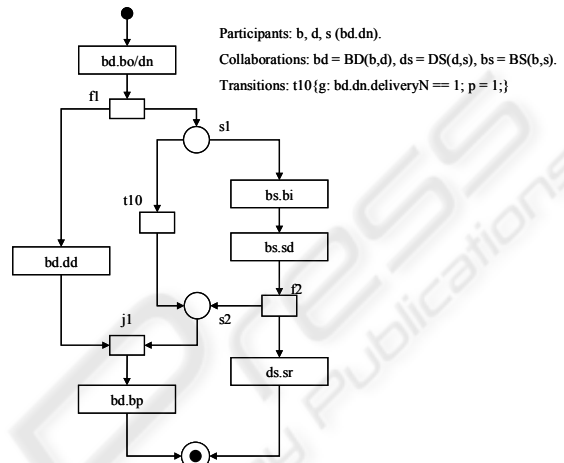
Participants: b, d, s (bd.dn).

Collaborations: bd = BD(b,d), ds = DS(d,s), bs = BS(b,s).

Transitions: t10{g: bd.dn.deliveryN == 1; p = 1;}

bd.bo/dn

f1

s1

t10

bs.bi

bs.sd

bd.dd

f2

s2

j1

ds.sr

bd.bp